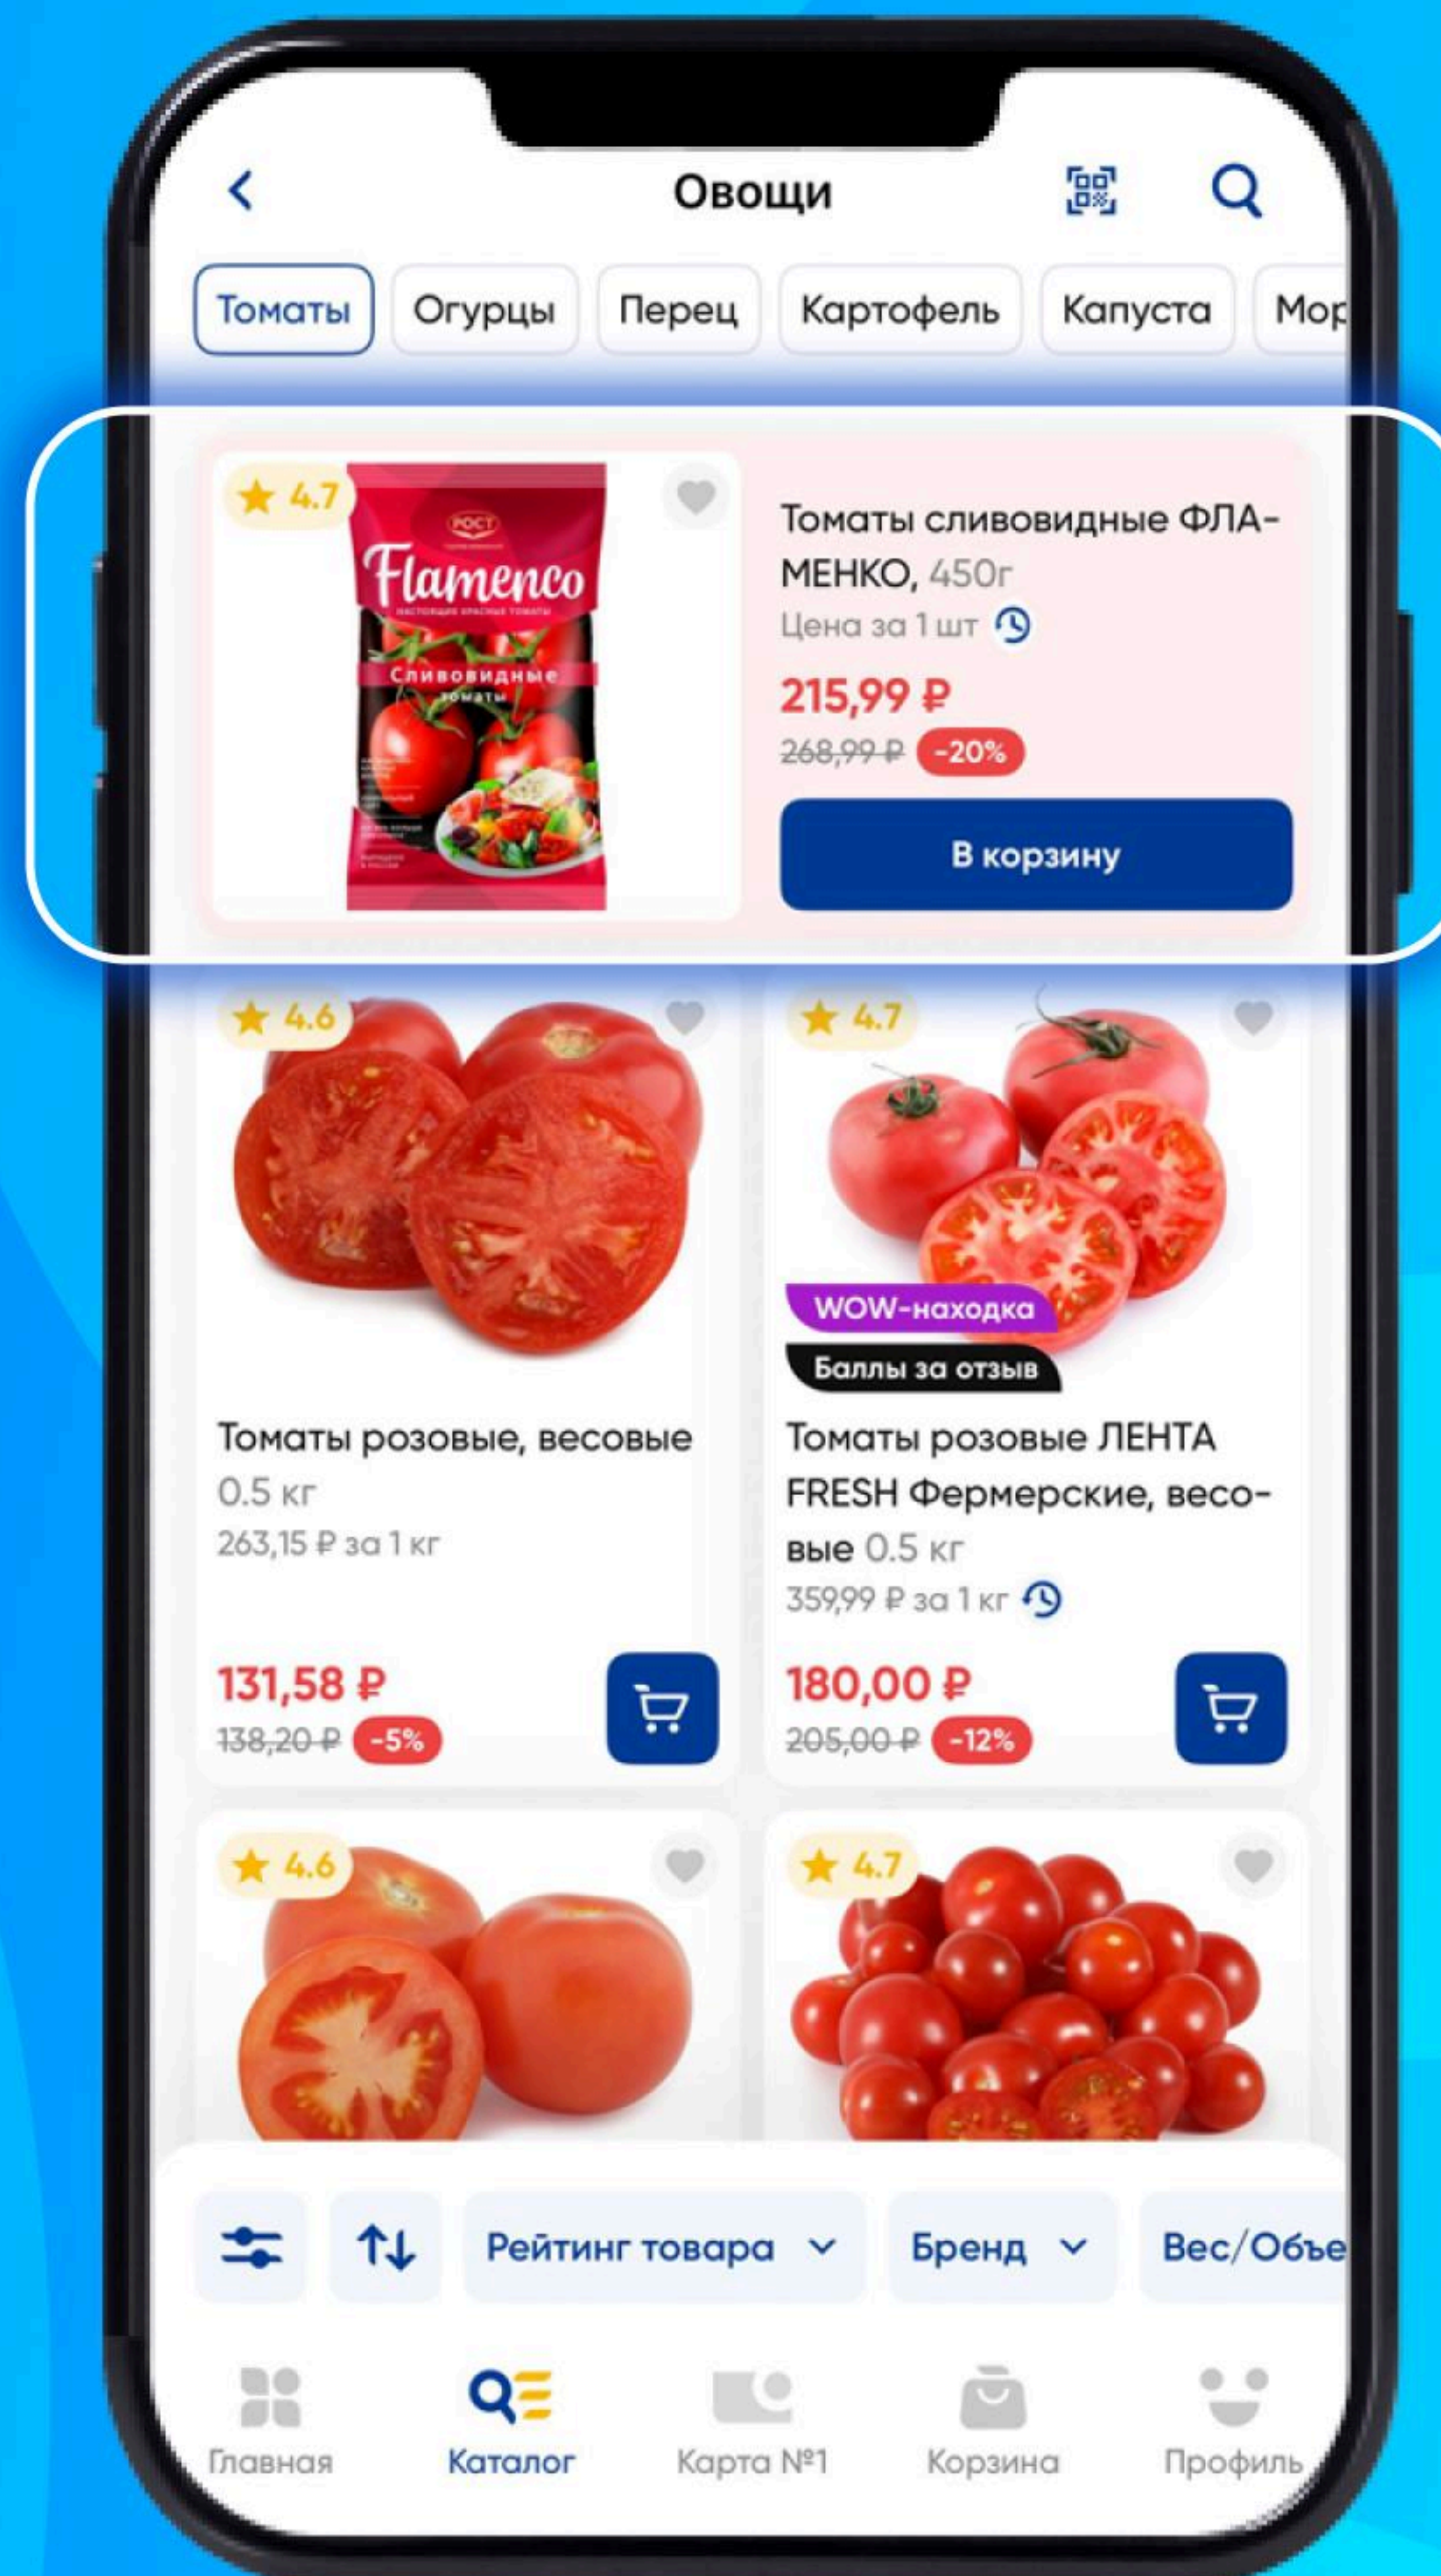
Овощи

Томаты
Огурцы
Перец
Картофель
Капуста
Мор

4.7

РОСТ
Flamenco
настоящие красные томаты
Сливовидные
томаты

Томаты сливовидные ФЛАМЕНКО, 450г
Цена за 1 шт
215,99 ₽
268,99 ₽ -20%
В корзину

4.6
Томаты розовые, весовые 0.5 кг
263,15 ₽ за 1 кг
131,58 ₽
138,20 ₽ -5%

4.7
WOW-находка
Баллы за отзыв
Томаты розовые ЛЕНТА FRESH Фермерские, весовые 0.5 кг
359,99 ₽ за 1 кг
180,00 ₽
205,00 ₽ -12%

4.6

4.7

Рейтинг товара
Бренд
Вес/Объе

Главная
Каталог
Карта №1
Корзина
Профиль